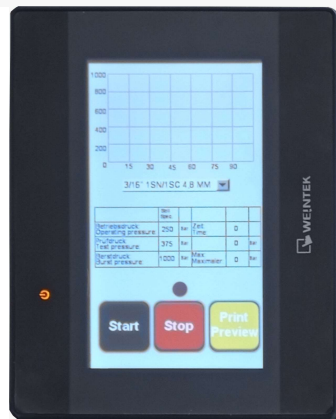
1000
800
600
400
200
0
0 15 30 45 60 75 90

3/16" 1SN/1SC 4.8 MM

| | Ist Max | | | | |
|---|---|---|---|---|---|
| Betriebsdruck Operating pressure | 250 | bar | Zeit Time | 0 | |
| Prüfdruck Test pressure | 375 | bar | | 0 | bar |
| Berstdruck Burst pressure | 1000 | bar | Max Maximaler | 0 | bar |

Start
Stop
Print Preview

WEINTEK